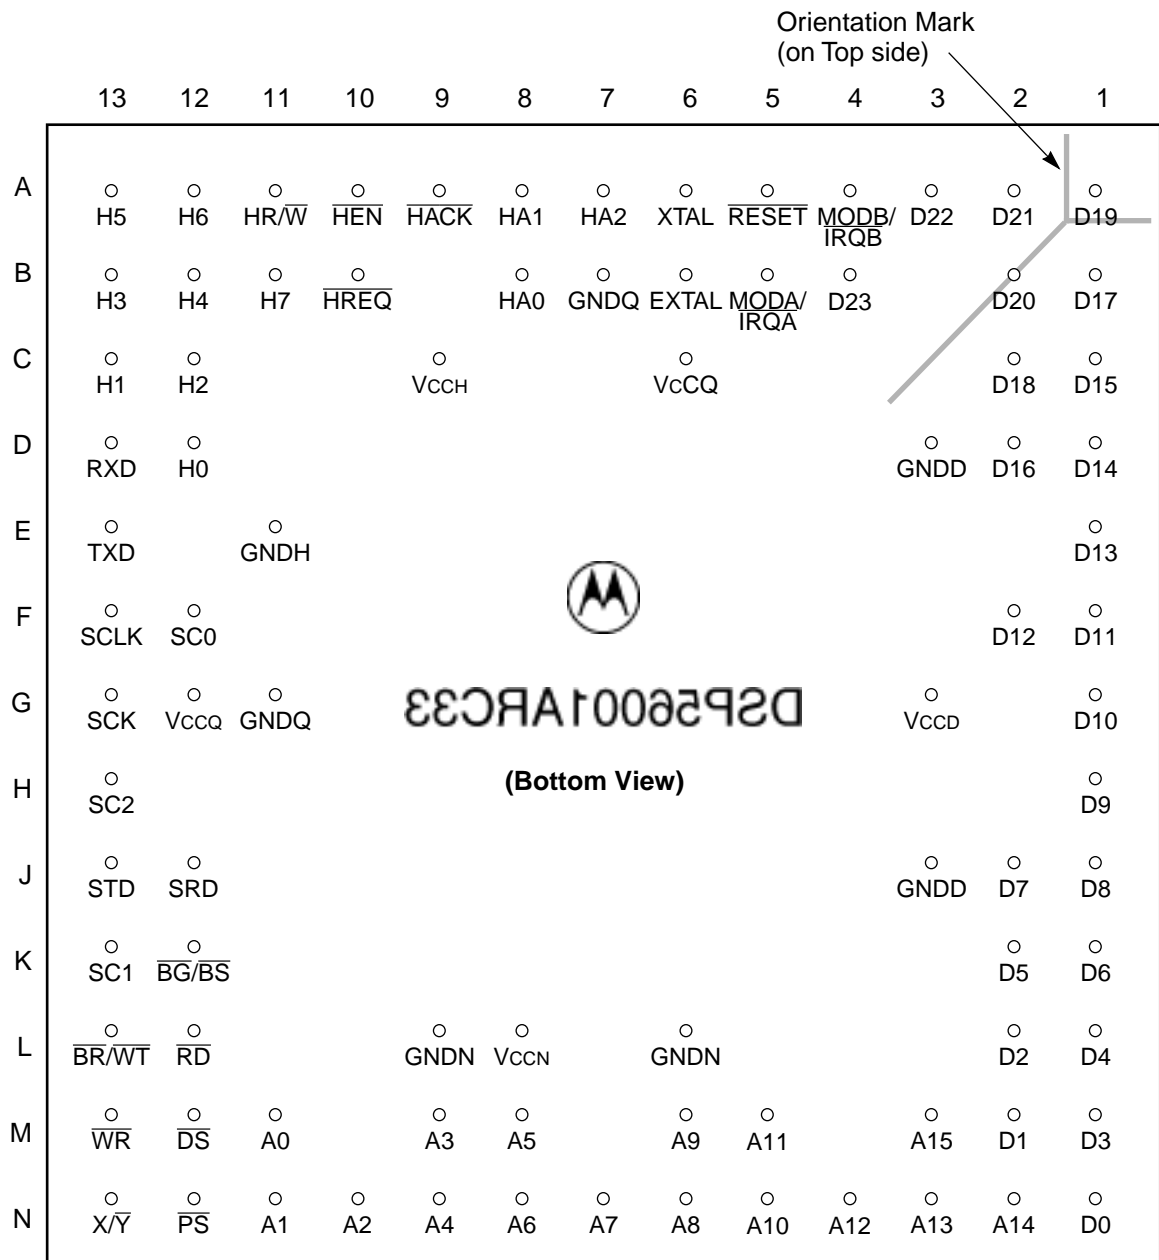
Orientation Mark
(on Top side)

| | 13 | 12 | 11 | 10 | 9 | 8 | 7 | 6 | 5 | 4 | 3 | 2 | 1 |
|---|---|---|---|---|---|---|---|---|---|---|---|---|---|
| A | H5 | H6 | HR/$\overline{W}$ | $\overline{HEN}$ | $\overline{HACK}$ | HA1 | HA2 | XTAL | $\overline{RESET}$ | MODB/ IRQB | D22 | D21 | D19 |
| B | H3 | H4 | H7 | $\overline{HREQ}$ | | HA0 | GNDQ | EXTAL | MODA/ IRQA | D23 | | D20 | D17 |
| C | H1 | H2 | | | VCCH | | | VCCQ | | | | D18 | D15 |
| D | RXD | H0 | | | | | | | | | GNDD | D16 | D14 |
| E | TXD | | GNDH | | | | | | | | | | D13 |
| F | SCLK | SC0 | | | | | | | | | | D12 | D11 |
| G | SCK | VCCQ | GNDQ | | | | | | | | VCCD | | D10 |
| H | SC2 | | | | | | | | | | | | D9 |
| J | STD | SRD | | | | | | | | | GNDD | D7 | D8 |
| K | SC1 | $\overline{BG}$/$\overline{BS}$ | | | | | | | | | | D5 | D6 |
| L | $\overline{BR}$/$\overline{WT}$ | $\overline{RD}$ | | | GNDN | VCCN | | GNDN | | | | D2 | D4 |
| M | $\overline{WR}$ | $\overline{DS}$ | A0 | | A3 | A5 | | A9 | A11 | | A15 | D1 | D3 |
| N | X/$\overline{Y}$ | $\overline{PS}$ | A1 | A2 | A4 | A6 | A7 | A8 | A10 | A12 | A13 | A14 | D0 |

DSP56001ARC33

(Bottom View)